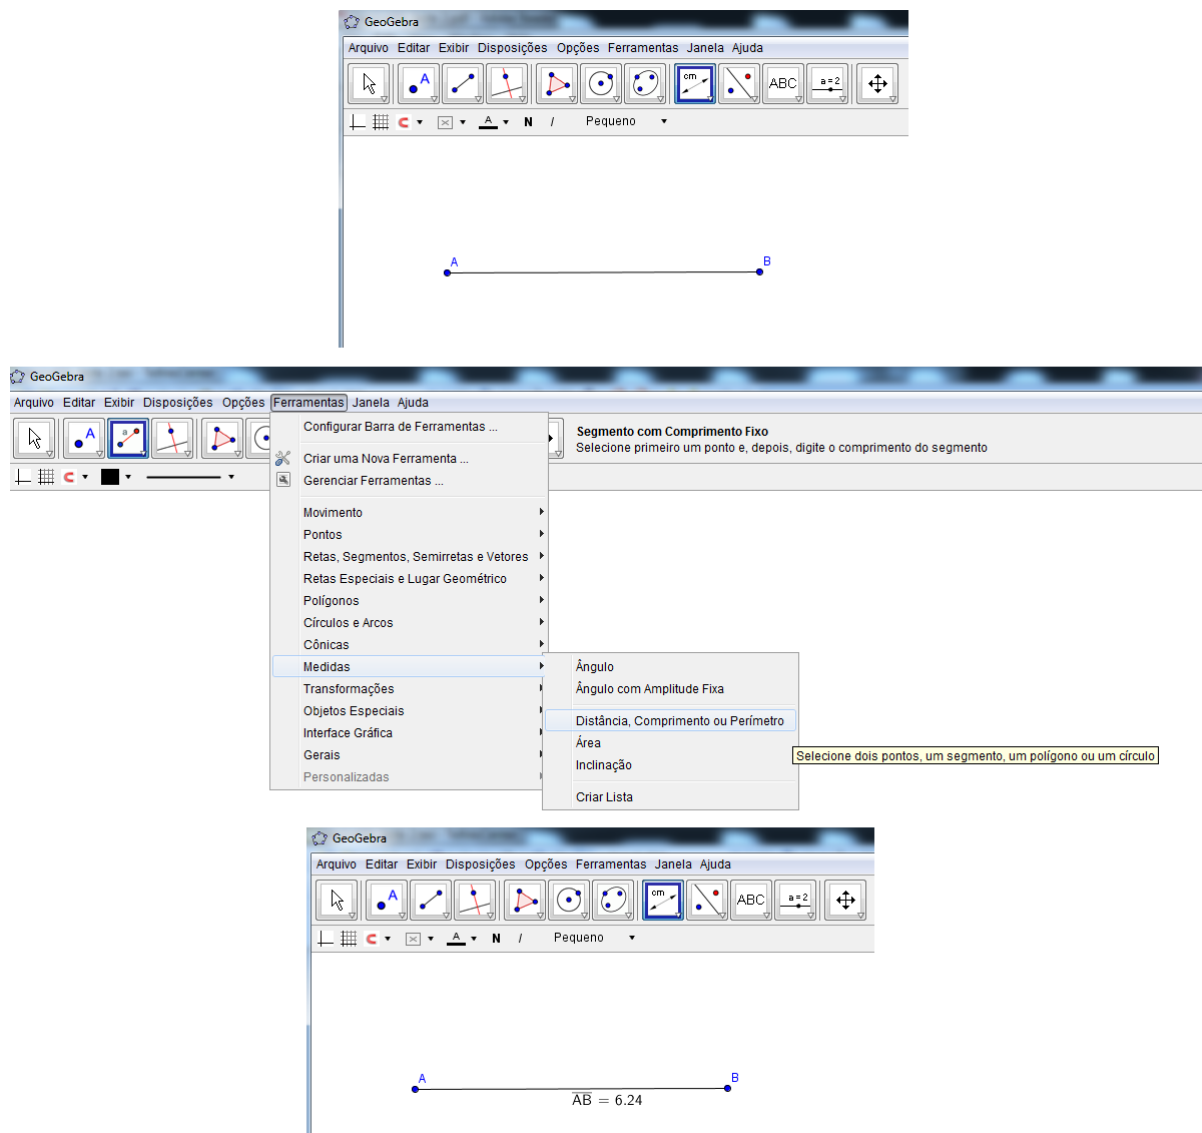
GeoGebra

Arquivo Editar Exibir Disposições Opções Ferramentas Janela Ajuda

cm ABC a = 2

N / Pequeno

A B

GeoGebra

Arquivo Editar Exibir Disposições Opções Ferramentas Janela Ajuda

Configurar Barra de Ferramentas ...

Criar uma Nova Ferramenta ...
Gerenciar Ferramentas ...

Movimento
Pontos
Retas, Segmentos, Semirretas e Vetores
Retas Especiais e Lugar Geométrico
Polígonos
Círculos e Arcos
Cônicas
Medidas
Transformações
Objetos Especiais
Interface Gráfica
Gerais
Personalizadas

Segmento com Comprimento Fixo
Selecione primeiro um ponto e, depois, digite o comprimento do segmento

Ângulo
Ângulo com Amplitude Fixa
Distância, Comprimento ou Perímetro
Área
Inclinação
Criar Lista

Selecione dois pontos, um segmento, um polígono ou um círculo

GeoGebra

Arquivo Editar Exibir Disposições Opções Ferramentas Janela Ajuda

cm ABC a = 2

N / Pequeno

A B

$\overline{AB} = 6.24$